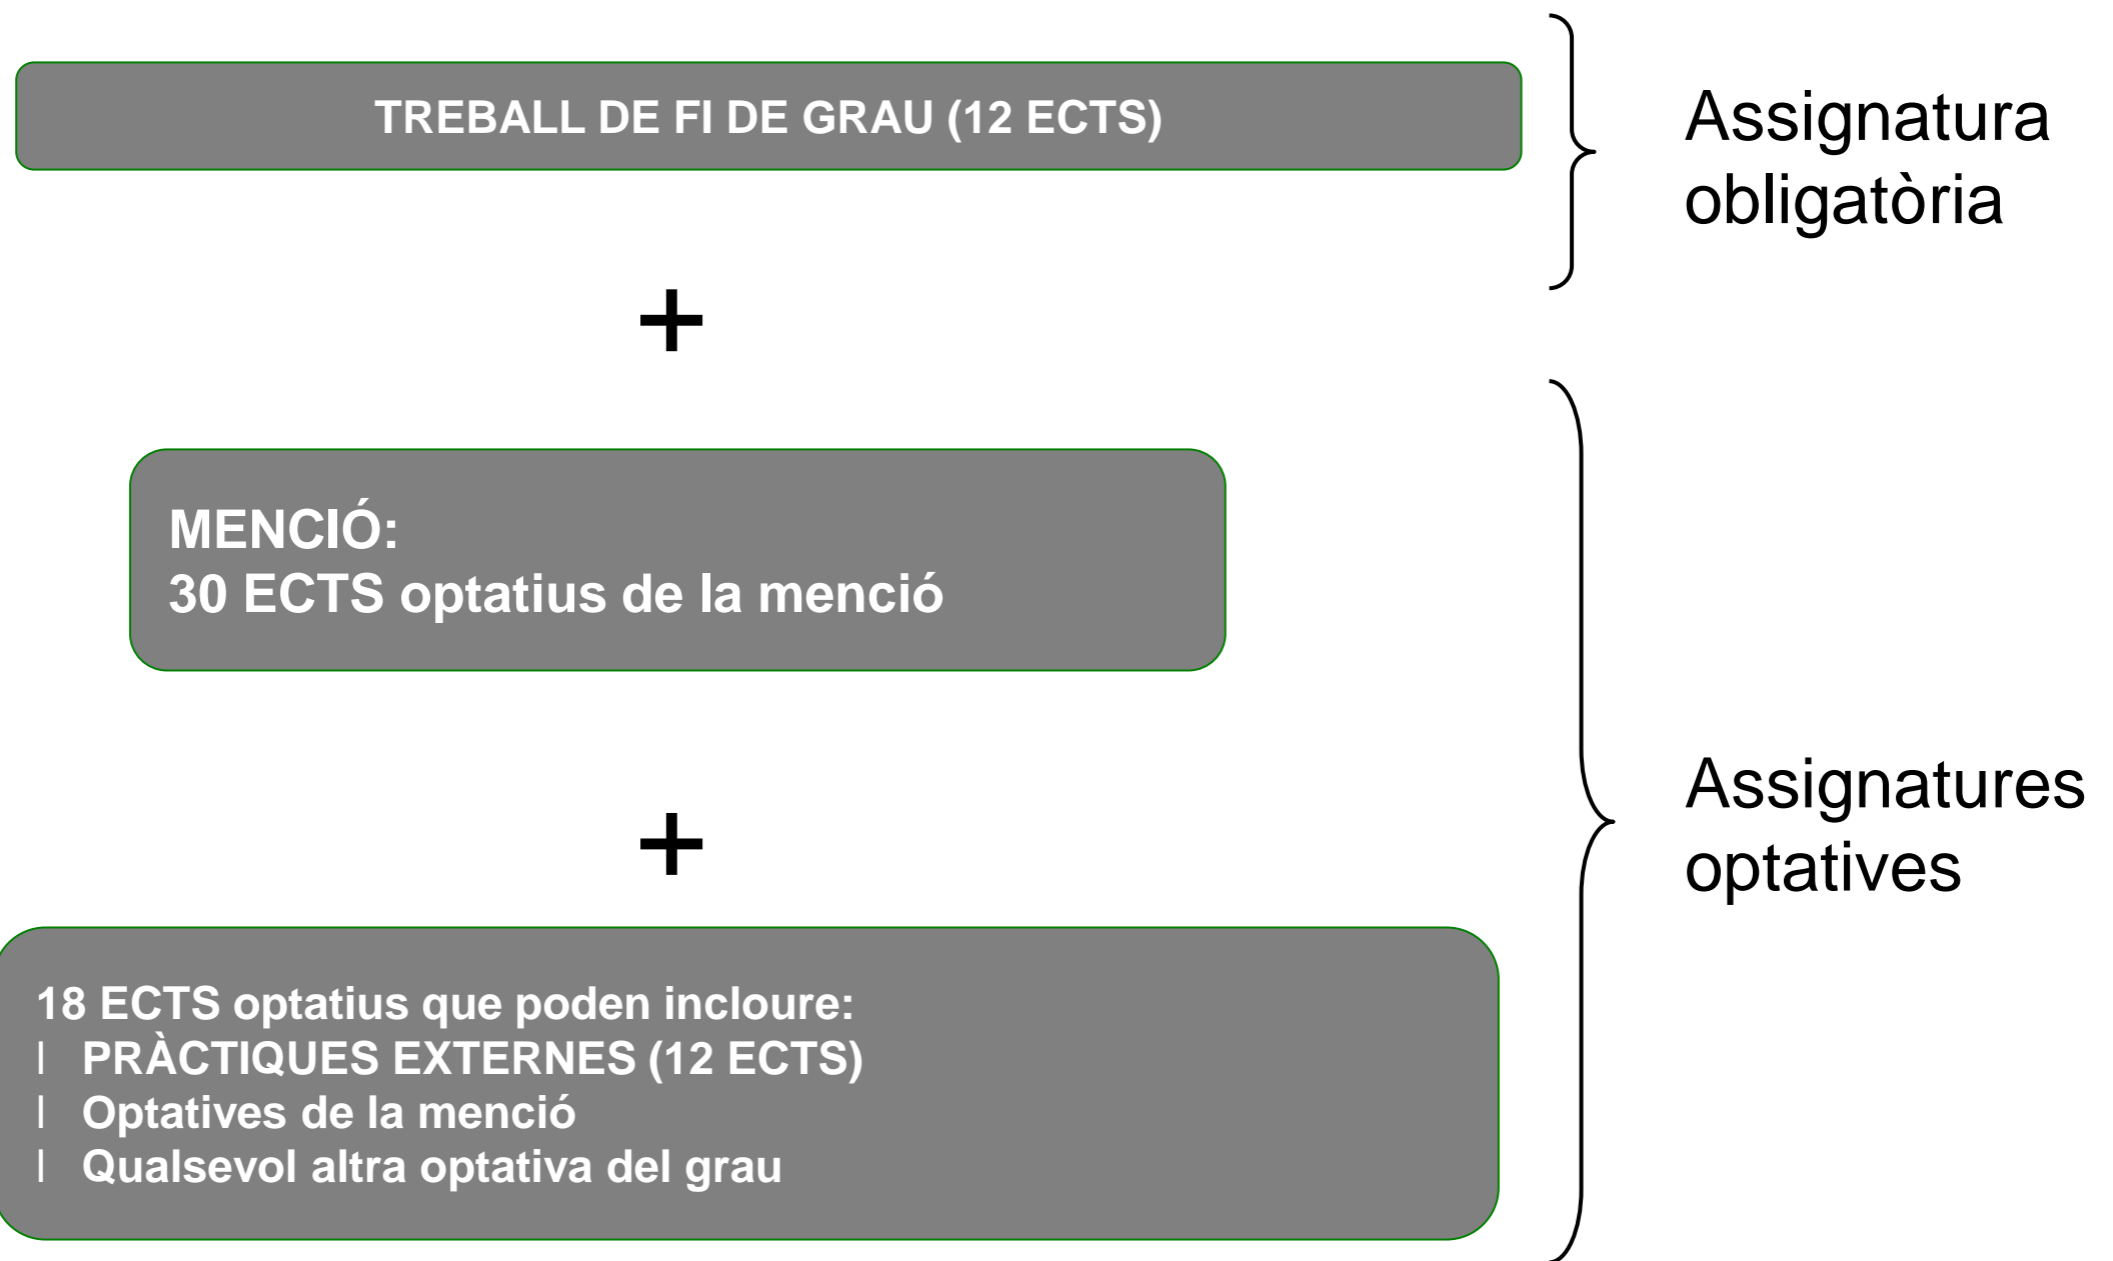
TREBALL DE FI DE GRAU (12 ECTS)

Assignatura obligatòria

+

MENCIÓ:
30 ECTS optatius de la menció

+

18 ECTS optatius que poden incloure:
l PRÀCTIQUES EXTERNES (12 ECTS)
l Optatives de la menció
l Qualsevol altra optativa del grau

Assignatures optatives